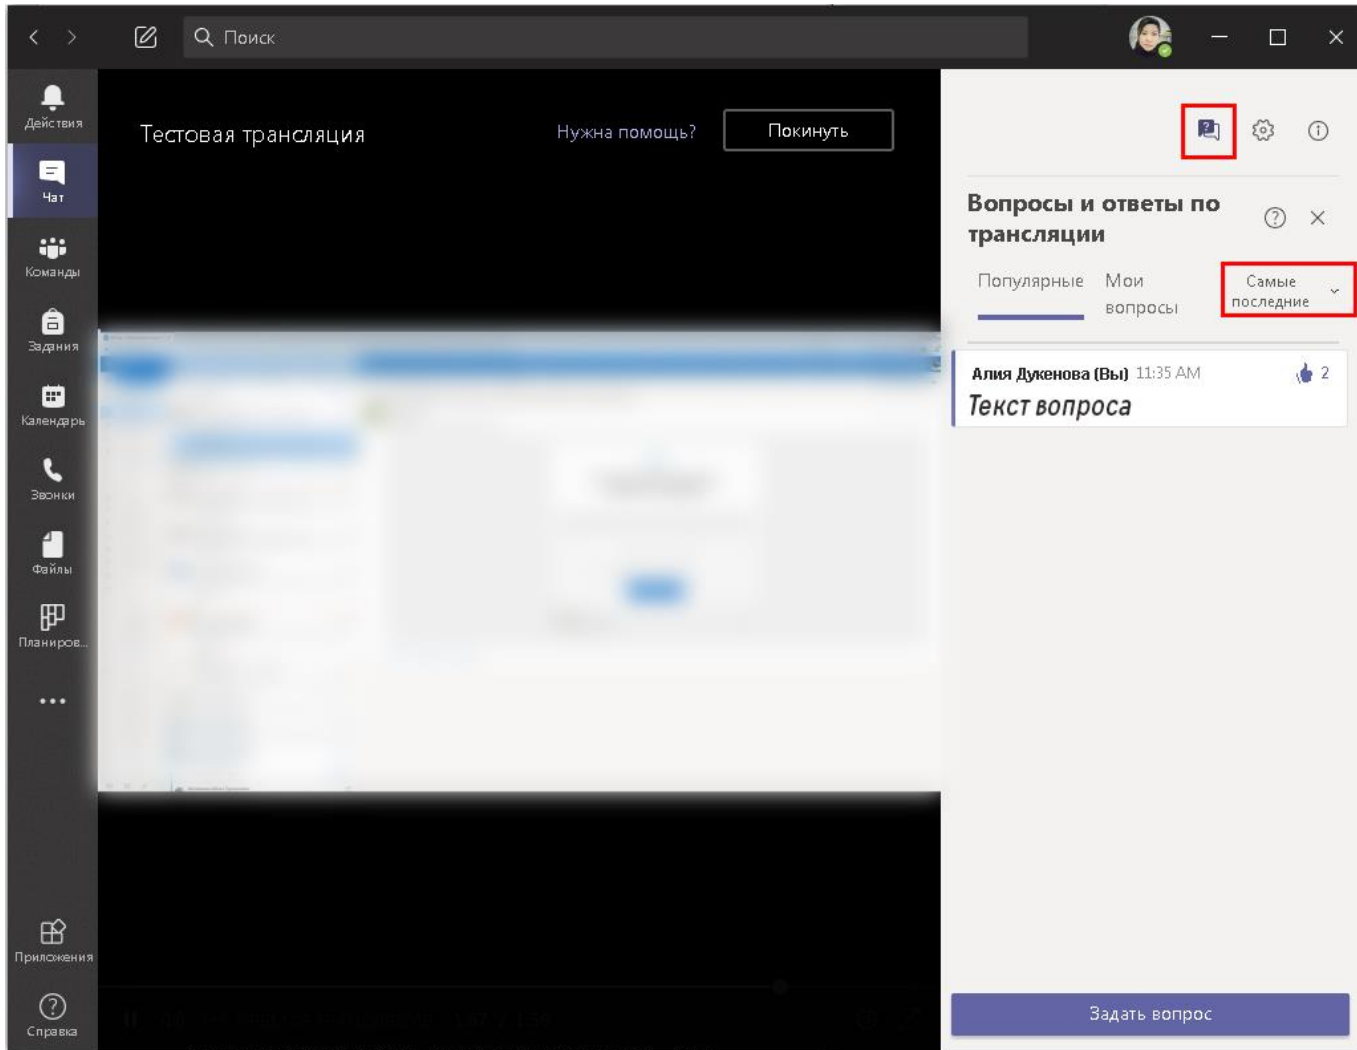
Поиск

Действия
Чат
Команды
Задания
Календарь
Звонки
Файлы
Планиров...
...
Приложения
Справка

Тестовая трансляция

Нужна помощь?

Покинуть

Вопросы и ответы по трансляции

Популярные

Мои вопросы

Самые последние

Алия Дукенова (Вы) 11:35 AM

2

Текст вопроса

Задать вопрос